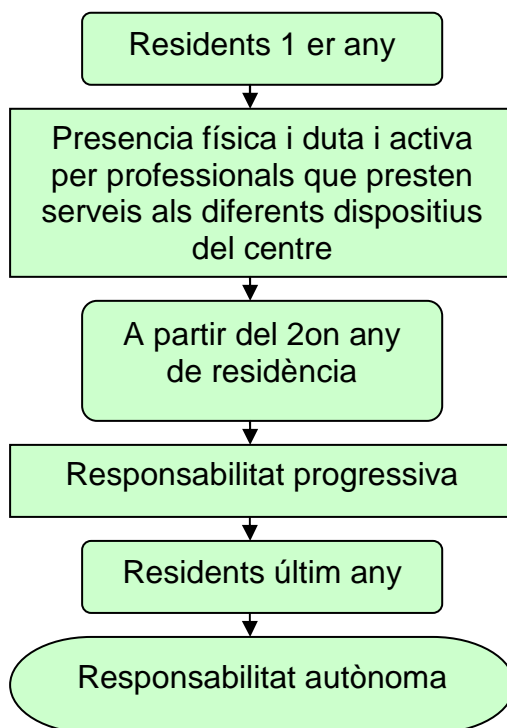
Residents 1 er any

Presencia física i duta i activa per professionals que presten serveis als diferents dispositius del centre

A partir del 2on any de residència

Responsabilitat progressiva

Residents últim any

Responsabilitat autònoma